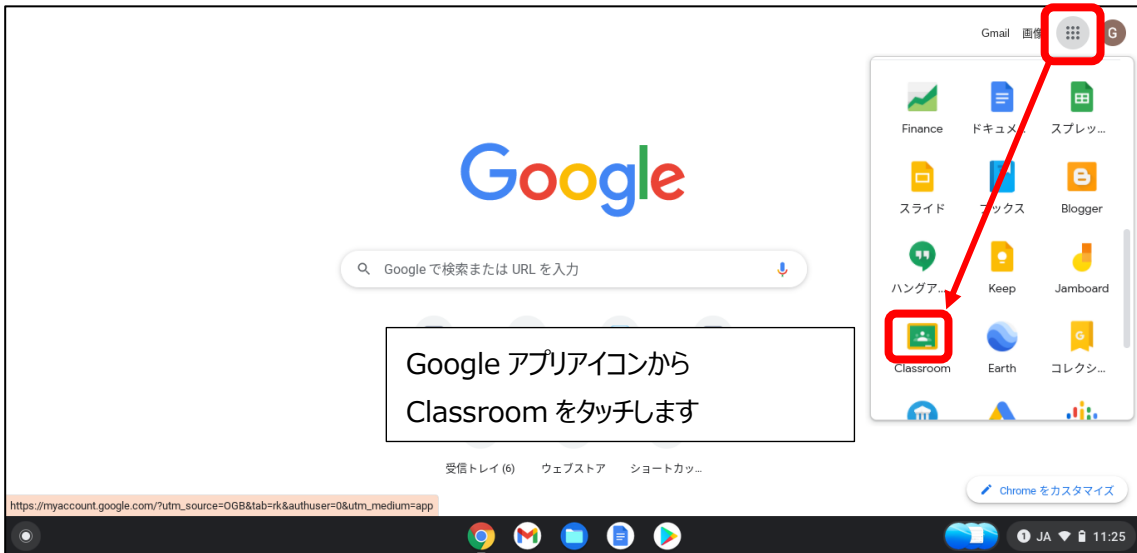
Gmail 画像 G

Google

Google で検索または URL を入力

Finance
ドキュメ
スプレッ…
スライド
ブックス
Blogger
ハングア…
Keep
Jamboard
Classroom
Earth
コレクシ…

Google アプリアイコンから
Classroom をタッチします

受信トレイ (6)
ウェブストア
ショートカッ…

Chrome をカスタマイズ

https://myaccount.google.com/?utm_source=OGB&tab=rk&authuser=0&utm_medium=app

JA 11:25